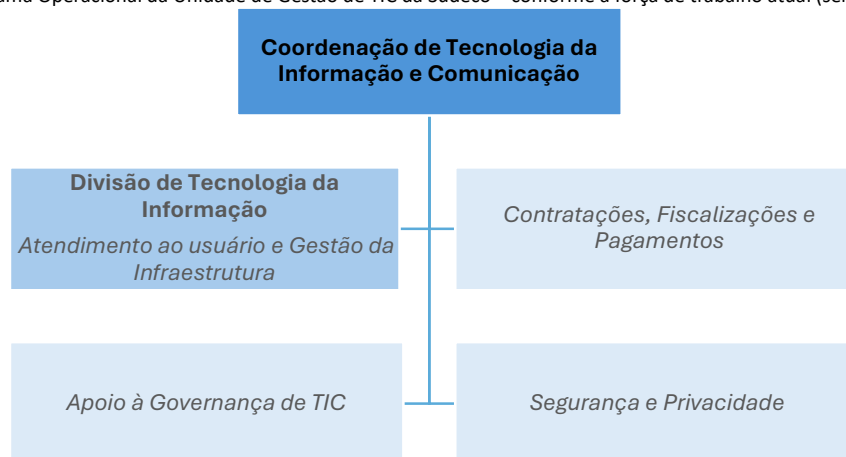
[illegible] Operacional da Unidade de Gestão de TIC da Sudeco – conforme a força de trabalho atual (se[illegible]

Coordenação de Tecnologia da Informação e Comunicação

Divisão de Tecnologia da Informação
Atendimento ao usuário e Gestão da Infraestrutura

Contratações, Fiscalizações e Pagamentos

Apoio à Governança de TIC

Segurança e Privacidade